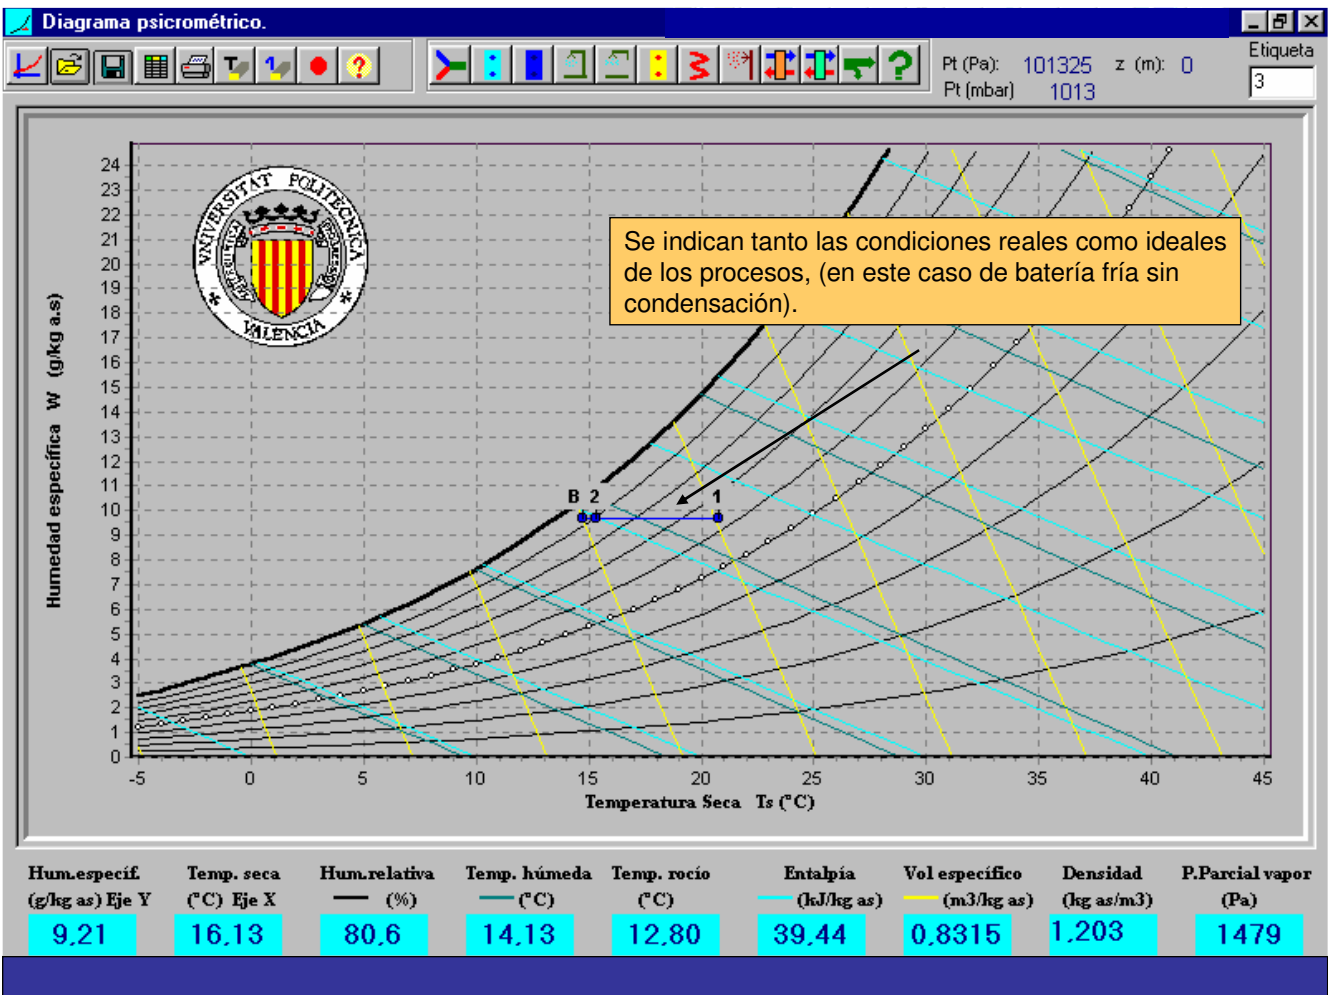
Diagrama psicrométrico.

Pt (Pa): 101325 z (m): 0
Pt (mbar) 1013

Etiqueta
3

VNIVERSITAT POLITÈCNICA VALÈNCIA

Se indican tanto las condiciones reales como ideales de los procesos, (en este caso de batería fría sin condensación).

B 2 1

24
23
22
21
20
19
18
17
16
15
14
13
12
11
10
9
8
7
6
5
4
3
2
1
0

Humedad específica W (g/kg a.s)

-5 0 5 10 15 20 25 30 35 40 45

Temperatura Seca Ts (°C)

| Hum.especif. (g/kg as) Eje Y | Temp. seca (°C) Eje X | Hum.relativa (%) | Temp. húmeda (°C) | Temp. rocío (°C) | Entalpia (kJ/kg as) | Vol específico (m3/kg as) | Densidad (kg as/m3) | P.Parcial vapor (Pa) |
|---|---|---|---|---|---|---|---|---|
| 9,21 | 16,13 | 80,6 | 14,13 | 12,80 | 39,44 | 0,8315 | 1,203 | 1479 |